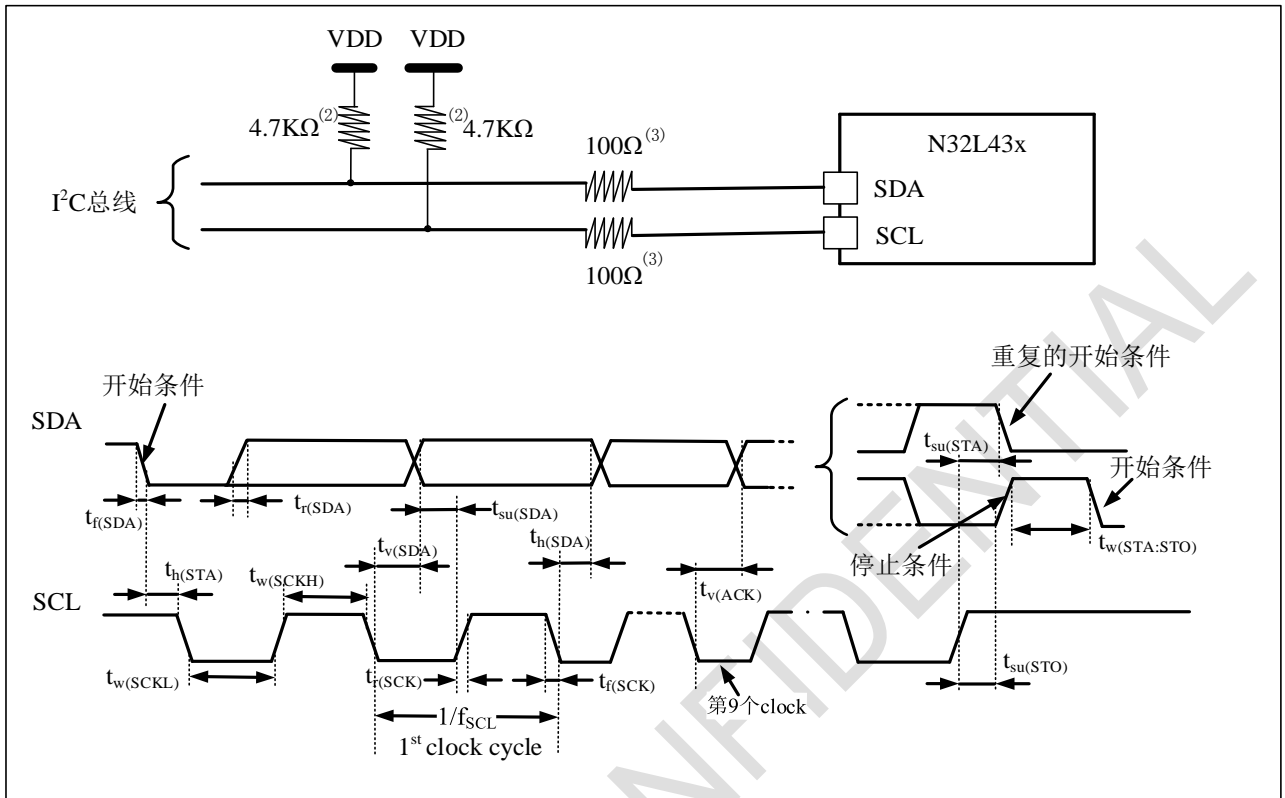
VDD VDD

$4.7K\Omega^{(2)}$ $^{(2)}4.7K\Omega$

$100\Omega^{(3)}$

N32L43x

$I^2C$总线

SDA

SCL

$100\Omega^{(3)}$

开始条件

重复的开始条件

SDA

$t_{su(STA)}$

开始条件

$t_{f(SDA)}$ $t_{r(SDA)}$ $t_{su(SDA)}$

$t_{v(SDA)}$ $t_{h(SDA)}$

$t_{w(STA:STO)}$

停止条件

$t_{h(STA)}$ $t_{w(SCKH)}$ $t_{v(ACK)}$

SCL

$t_{w(SCKL)}$ $t_{r(SCK)}$ $t_{f(SCK)}$ $t_{su(STO)}$

第9个clock

$1/f_{SCL}$

$1^{st}$ clock cycle

NFIDENTIAL